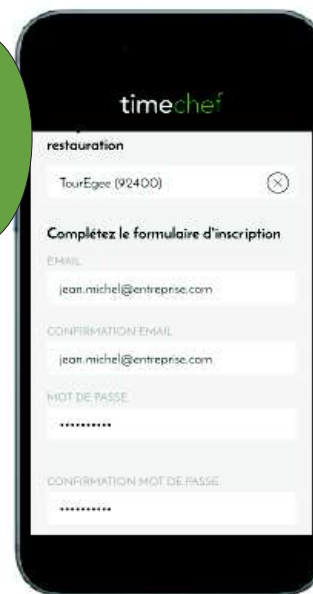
timechef

restauration

TourEgee (92400)

Complétez le formulaire d'inscription

EMAIL

jean.michel@entreprise.com

CONFIRMATION EMAIL

jean.michel@entreprise.com

MOT DE PASSE

..........

CONFIRMATION MOT DE PASSE

..........